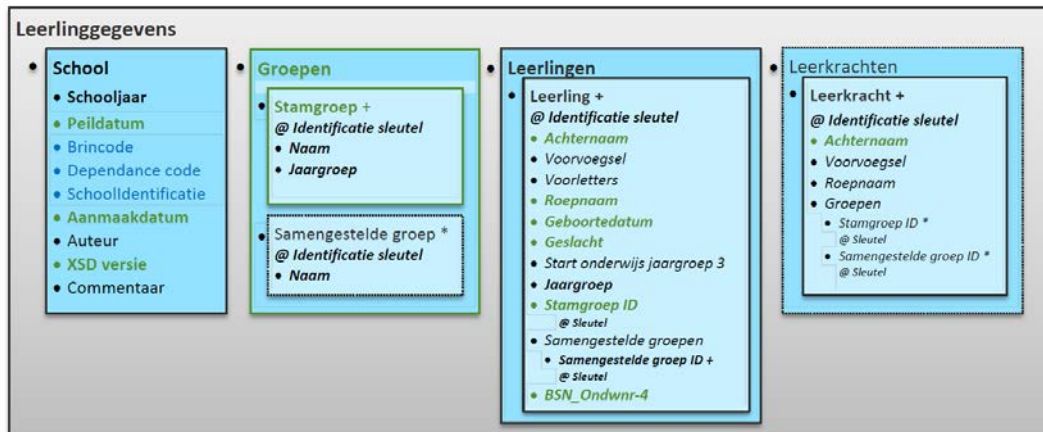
Leerlinggegevens

• School
• Schooljaar
• Peildatum
• Brincode
• Dependance code
• SchoolIdentificatie
• Aanmaakdatum
• Auteur
• XSD versie
• Commentaar

• Groepen
• Stamgroep +
@ Identificatie sleutel
• Naam
• Jaargroep

Samengestelde groep *
@ Identificatie sleutel
• Naam

• Leerlingen
• Leerling +
@ Identificatie sleutel
• Achternaam
• Voorvoegsel
• Voorletters
• Roepnaam
• Geboortedatum
• Geslacht
• Start onderwijs jaargroep 3
• Jaargroep
• Stamgroep ID
@ Sleutel
• Samengestelde groepen
• Samengestelde groep ID +
@ Sleutel
• BSN_Ondwnr-4

• Leerkrachten
• Leerkracht +
@ Identificatie sleutel
• Achternaam
• Voorvoegsel
• Roepnaam
• Groepen
• Stamgroep ID *
@ Sleutel
• Samengestelde groep ID *
@ Sleutel